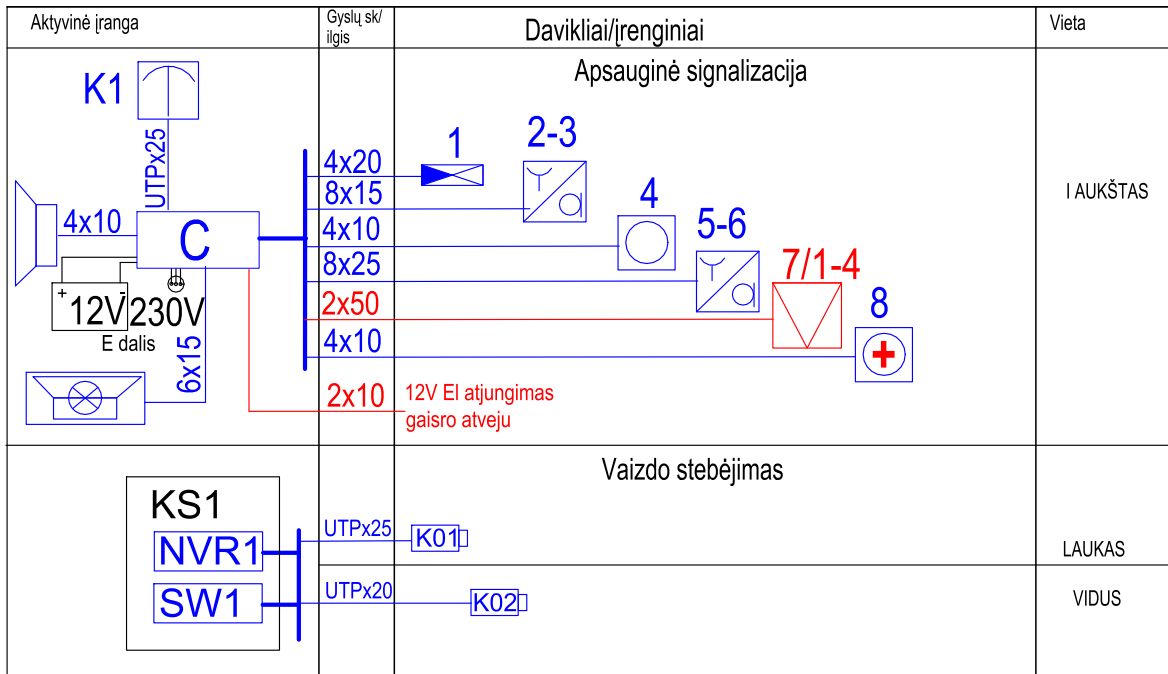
| Aktyvinė įranga | Gyslų sk/ ilgis | Davikliai/įrenginiai | Vieta |
|---|---|---|---|

Apsauginė signalizacija

K1

UTPx25

C

4x10

+ 12V 230V

E dalis

6x15

4x20
8x15
4x10
8x25
2x50
4x10

2x10

1

2-3

4

5-6

7/1-4

8

12V El atjungimas gaisro atveju

I AUKŠTAS

Vaizdo stebėjimas

KS1

NVR1

SW1

UTPx25

K01

UTPx20

K02

LAUKAS

VIDUS